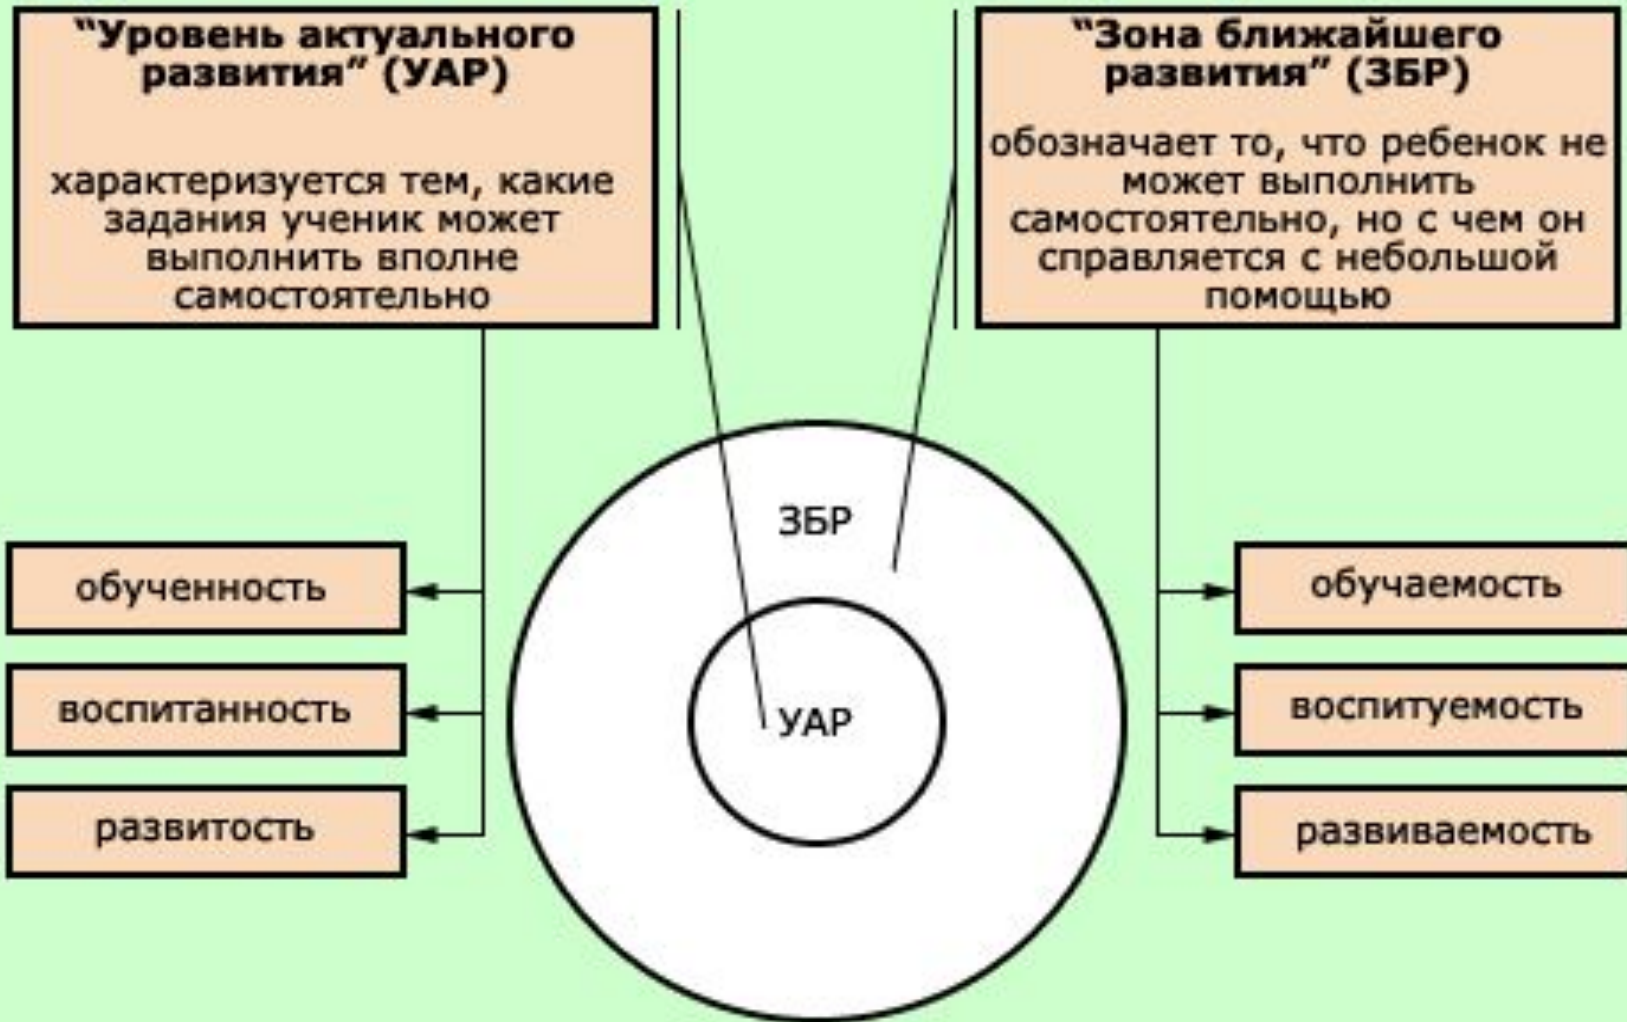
“Уровень актуального развития” (УАР)

характеризуется тем, какие задания ученик может выполнить вполне самостоятельно

“Зона ближайшего развития” (ЗБР)

обозначает то, что ребенок не может выполнить самостоятельно, но с чем он справляется с небольшой помощью

обученность

воспитанность

развитость

ЗБР

УАР

обучаемость

воспитуемость

развиваемость